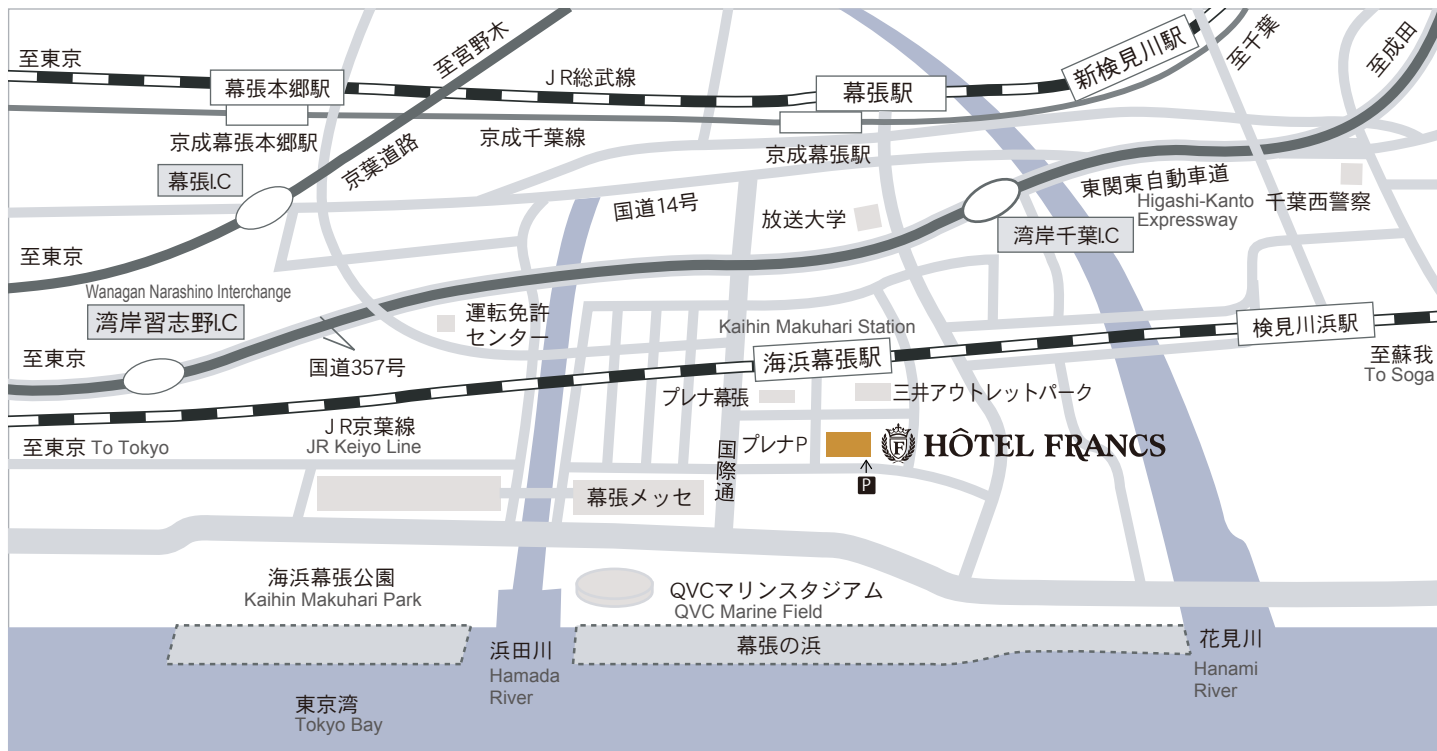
至東京

幕張本郷駅

至宮野木

ＪＲ総武線

幕張駅

新検見川駅

至千葉

至成田

京成幕張本郷駅

京成千葉線

京成幕張駅

京葉道路

幕張I.C

国道14号

放送大学

東関東自動車道
Higashi-Kanto Expressway

千葉西警察

湾岸千葉I.C

至東京

Wanagan Narashino Interchange

湾岸習志野I.C

運転免許
センター

Kaihin Makuhari Station

検見川浜駅

至東京

国道357号

海浜幕張駅

至蘇我
To Soga

プレナ幕張

三井アウトレットパーク

ＪＲ京葉線
JR Keiyo Line

至東京 To Tokyo

国際通

プレナP

HÔTEL FRANCS

P

幕張メッセ

海浜幕張公園
Kaihin Makuhari Park

QVCマリンスタジアム
QVC Marine Field

浜田川
Hamada River

幕張の浜

花見川
Hanami River

東京湾
Tokyo Bay